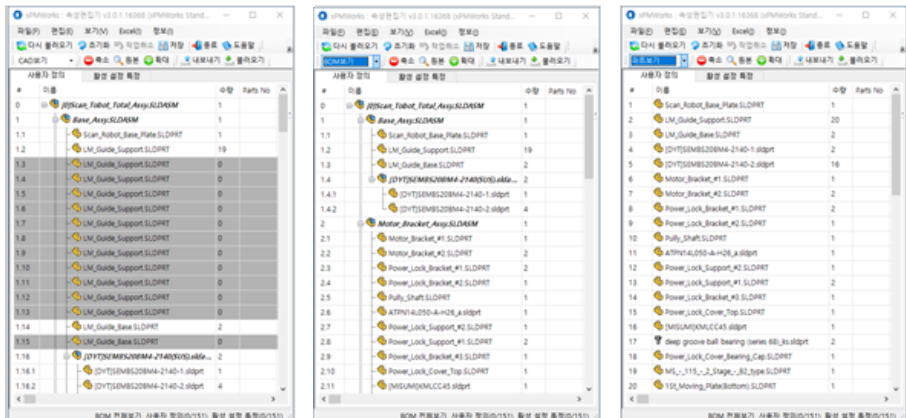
xPMWorks : 속성편집기 v3.0.1.16368 (xPMWorks Stand...

파일(F) 편집(E) 보기(V) Excel(J) 정보(I)
다시 불러오기 초기화 작업취소 저장 종료 도움말
CAD보기 축소 원본 확대 내보내기 불러오기
사용자 정의 | 활성 설정 특정

| # | 이름 | 수량 | Parts No |
|---|---|---|---|
| 0 | [0]Scan_Robot_Total_Assy.SLDASM | 1 | |
| 1 | Base_Assy.SLDASM | 1 | |
| 1.1 | Scan_Robot_Base_Plate.SLDPRT | 1 | |
| 1.2 | LM_Guide_Support.SLDPRT | 19 | |
| 1.3 | LM_Guide_Support.SLDPRT | 0 | |
| 1.4 | LM_Guide_Support.SLDPRT | 0 | |
| 1.5 | LM_Guide_Support.SLDPRT | 0 | |
| 1.6 | LM_Guide_Support.SLDPRT | 0 | |
| 1.7 | LM_Guide_Support.SLDPRT | 0 | |
| 1.8 | LM_Guide_Support.SLDPRT | 0 | |
| 1.9 | LM_Guide_Support.SLDPRT | 0 | |
| 1.10 | LM_Guide_Support.SLDPRT | 0 | |
| 1.11 | LM_Guide_Support.SLDPRT | 0 | |
| 1.12 | LM_Guide_Support.SLDPRT | 0 | |
| 1.13 | LM_Guide_Support.SLDPRT | 0 | |
| 1.14 | LM_Guide_Base.SLDPRT | 2 | |
| 1.15 | LM_Guide_Base.SLDPRT | 0 | |
| 1.16 | [DYT]SEMBS208M4-2140(SUS).skla... | 2 | |
| 1.16.1 | [DYT]SEMBS208M4-2140-1.sldprt | 1 | |
| 1.16.2 | [DYT]SEMBS208M4-2140-2.sldprt | 4 | |

BOM 전체보기, 사용자 정의(0/151), 활성 설정 특정(0/151)

xPMWorks : 속성편집기 v3.0.1.16368 (xPMWorks Stand...

파일(F) 편집(E) 보기(V) Excel(J) 정보(I)
다시 불러오기 초기화 작업취소 저장 종료 도움말
BOM보기 축소 원본 확대 내보내기 불러오기
사용자 정의 | 활성 설정 특정

| # | 이름 | 수량 | Parts No |
|---|---|---|---|
| 0 | [0]Scan_Robot_Total_Assy.SLDASM | 1 | |
| 1 | Base_Assy.SLDASM | 1 | |
| 1.1 | Scan_Robot_Base_Plate.SLDPRT | 1 | |
| 1.2 | LM_Guide_Support.SLDPRT | 19 | |
| 1.3 | LM_Guide_Base.SLDPRT | 2 | |
| 1.4 | [DYT]SEMBS208M4-2140(SUS).skla... | 2 | |
| 1.4.1 | [DYT]SEMBS208M4-2140-1.sldprt | 1 | |
| 1.4.2 | [DYT]SEMBS208M4-2140-2.sldprt | 4 | |
| 2 | Motor_Bracket_Assy.SLDASM | 1 | |
| 2.1 | Motor_Bracket_#1.SLDPRT | 1 | |
| 2.2 | Motor_Bracket_#2.SLDPRT | 2 | |
| 2.3 | Power_Lock_Bracket_#1.SLDPRT | 2 | |
| 2.4 | Power_Lock_Bracket_#2.SLDPRT | 1 | |
| 2.5 | Pully_Shaft.SLDPRT | 1 | |
| 2.6 | ATPN14L050-A-H26_a.sldprt | 1 | |
| 2.7 | Power_Lock_Support_#2.SLDPRT | 1 | |
| 2.8 | Power_Lock_Support_#1.SLDPRT | 2 | |
| 2.9 | Power_Lock_Bracket_#3.SLDPRT | 1 | |
| 2.10 | Power_Lock_Cover_Top.SLDPRT | 1 | |
| 2.11 | [MISUMI]KMLCC45.sldprt | 1 | |

BOM 전체보기, 사용자 정의(0/151), 활성 설정 특정(0/151)

xPMWorks : 속성편집기 v3.0.1.16368 (xPMWorks Stand...

파일(F) 편집(E) 보기(V) Excel(J) 정보(I)
다시 불러오기 초기화 작업취소 저장 종료 도움말
파트보기 축소 원본 확대 내보내기 불러오기
사용자 정의 | 활성 설정 특정

| # | 이름 | 수량 | Parts No |
|---|---|---|---|
| 1 | Scan_Robot_Base_Plate.SLDPRT | 1 | |
| 2 | LM_Guide_Support.SLDPRT | 20 | |
| 3 | LM_Guide_Base.SLDPRT | 2 | |
| 4 | [DYT]SEMBS208M4-2140-1.sldprt | 4 | |
| 5 | [DYT]SEMBS208M4-2140-2.sldprt | 16 | |
| 6 | Motor_Bracket_#1.SLDPRT | 1 | |
| 7 | Motor_Bracket_#2.SLDPRT | 2 | |
| 8 | Power_Lock_Bracket_#1.SLDPRT | 2 | |
| 9 | Power_Lock_Bracket_#2.SLDPRT | 1 | |
| 10 | Pully_Shaft.SLDPRT | 1 | |
| 11 | ATPN14L050-A-H26_a.sldprt | 1 | |
| 12 | Power_Lock_Support_#2.SLDPRT | 1 | |
| 13 | Power_Lock_Support_#1.SLDPRT | 2 | |
| 14 | Power_Lock_Bracket_#3.SLDPRT | 1 | |
| 15 | Power_Lock_Cover_Top.SLDPRT | 1 | |
| 16 | [MISUMI]KMLCC45.sldprt | 1 | |
| 17 | deep groove ball bearing (series 68)_ks.sldprt | 2 | |
| 18 | Power_Lock_Cover_Bearing_Cap.SLDPRT | 1 | |
| 19 | MS_-_115_-_2_Stage_-_82_type.SLDPRT | 1 | |
| 20 | 1St_Moving_Plate(Bottom).SLDPRT | 1 | |

BOM 전체보기, 사용자 정의(0/151), 활성 설정 특정(0/151)